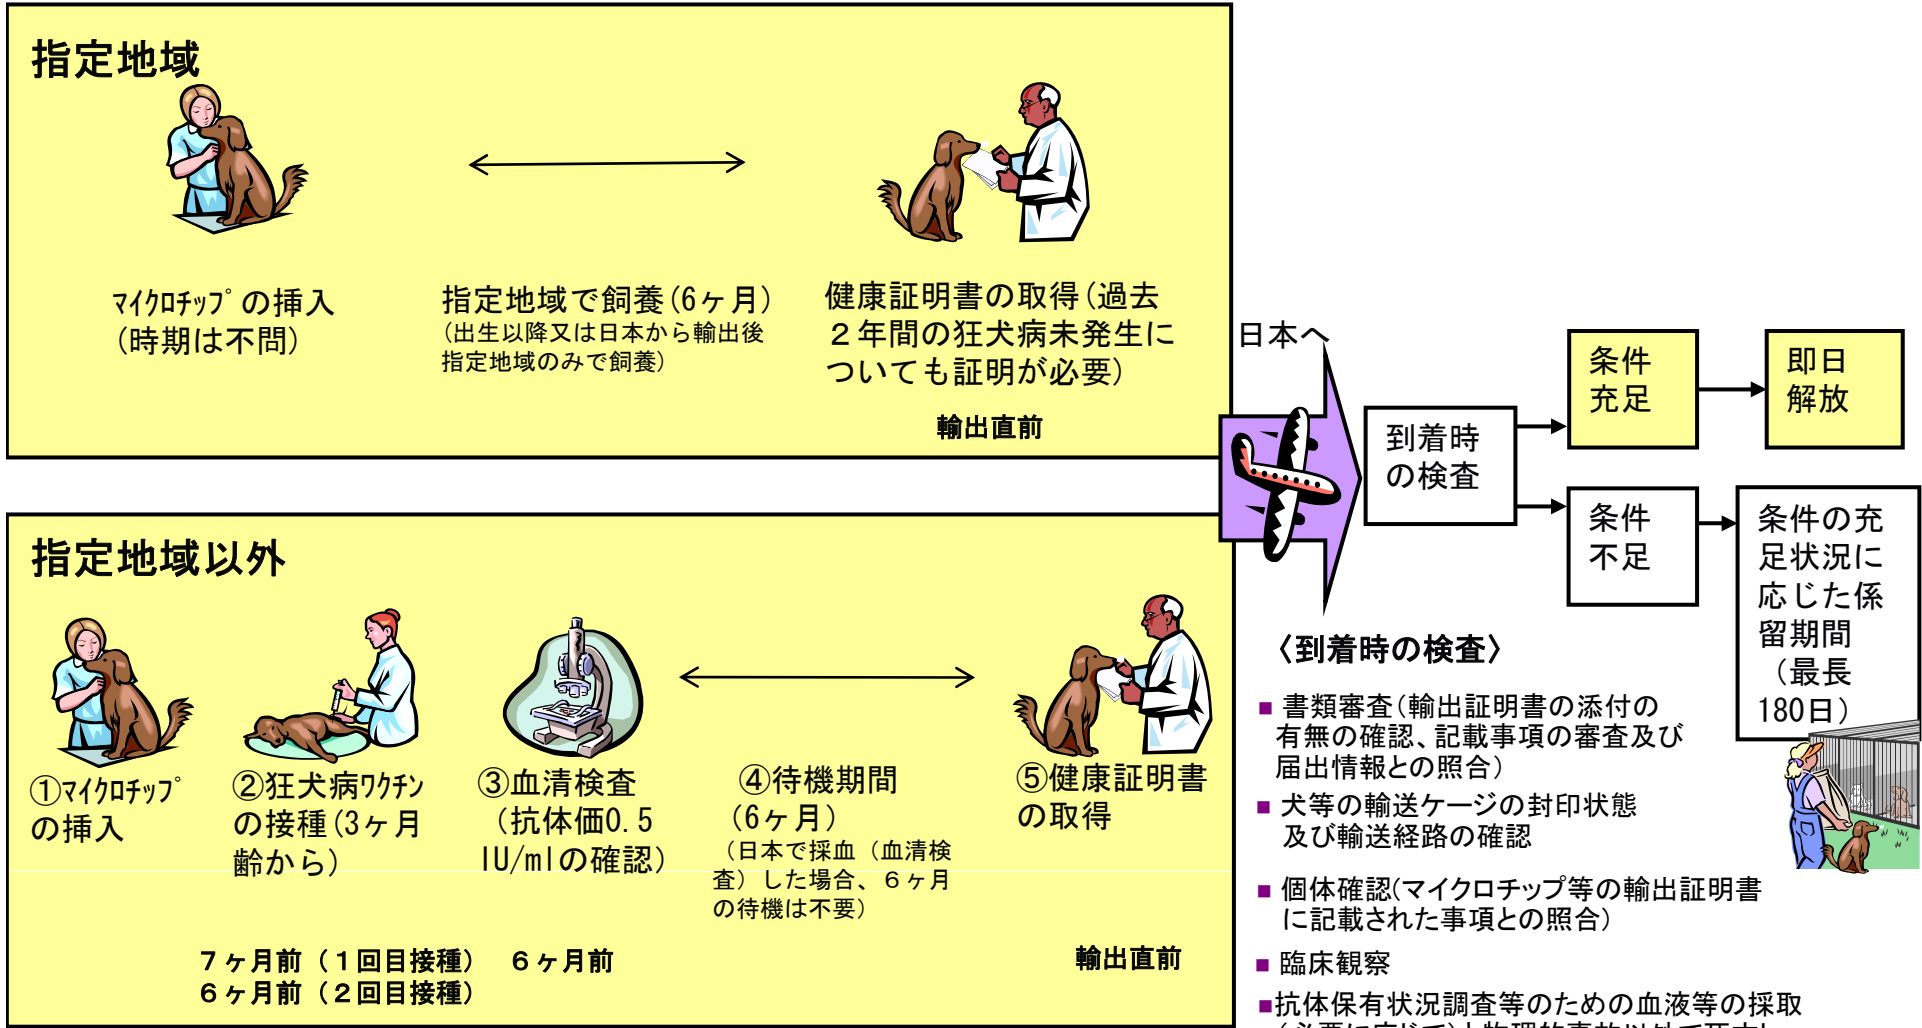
指定地域

ﾏｲｸﾛﾁｯﾌﾟの挿入
（時期は不問）

指定地域で飼養（6ヶ月）
（出生以降又は日本から輸出後指定地域のみで飼養）

健康証明書の取得（過去２年間の狂犬病未発生についても証明が必要）

輸出直前

日本へ

到着時の検査

条件充足

即日解放

条件不足

条件の充足状況に応じた係留期間（最長180日）

指定地域以外

①ﾏｲｸﾛﾁｯﾌﾟの挿入

②狂犬病ﾜｸﾁﾝの接種（3ヶ月齢から）

③血清検査（抗体価0.5 IU/mlの確認）

④待機期間（6ヶ月）
（日本で採血（血清検査）した場合、６ヶ月の待機は不要）

⑤健康証明書の取得

７ヶ月前（１回目接種）　６ヶ月前
６ヶ月前（２回目接種）

輸出直前

〈到着時の検査〉

■ 書類審査（輸出証明書の添付の有無の確認、記載事項の審査及び届出情報との照合）
■ 犬等の輸送ケージの封印状態及び輸送経路の確認
■ 個体確認（マイクロチップ等の輸出証明書に記載された事項との照合）
■ 臨床観察
■抗体保有状況調査等のための血液等の採取
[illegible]